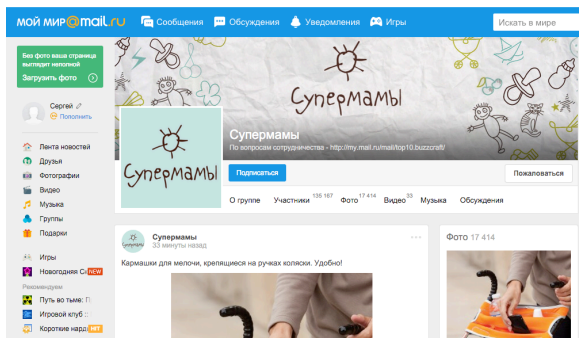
мой мир@mail.ru Сообщения Обсуждения Уведомления Игры Искать в мире

Без фото ваша страница выглядит неполной
Загрузить фото

Сергей
Пополнить

Лента новостей
Друзья
Фотографии
Видео
Музыка
Группы
Подарки

Игры
Новогодняя С NEW

Рекомендуем
Путь во тьме: П
Игровой клуб
Короткие нард HIT

Супермамы

Супермамы

Супермамы
По вопросам сотрудничества - http://my.mail.ru/mail/top10.buzzcraft/

Подписаться
Пожаловаться

О группе Участники 135 167 Фото 17 414 Видео 33 Музыка Обсуждения

Супермамы
33 минуты назад

Кармашки для мелочи, крепящиеся на ручках коляски. Удобно!

Фото 17 414